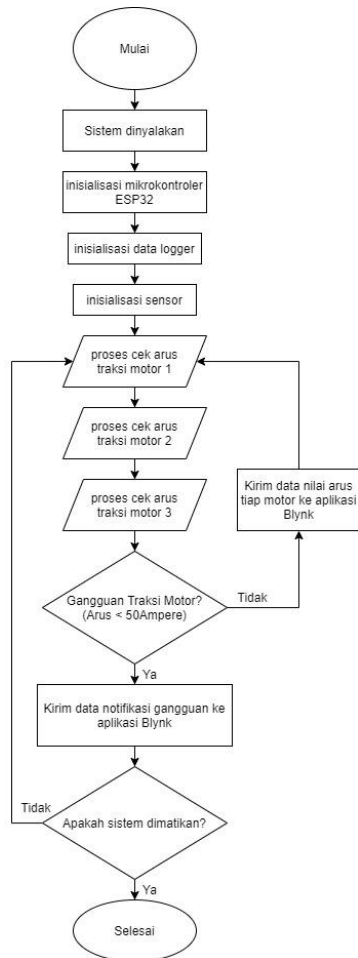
Mulai

Sistem dinyalakan

inisialisasi mikrokontroler ESP32

inisialisasi data logger

inisialisasi sensor

proses cek arus traksi motor 1

proses cek arus traksi motor 2

proses cek arus traksi motor 3

Kirim data nilai arus tiap motor ke aplikasi Blynk

Gangguan Traksi Motor? (Arus < 50Ampere)

Tidak

Ya

Kirim data notifikasi gangguan ke aplikasi Blynk

Tidak

Apakah sistem dimatikan?

Ya

Selesai